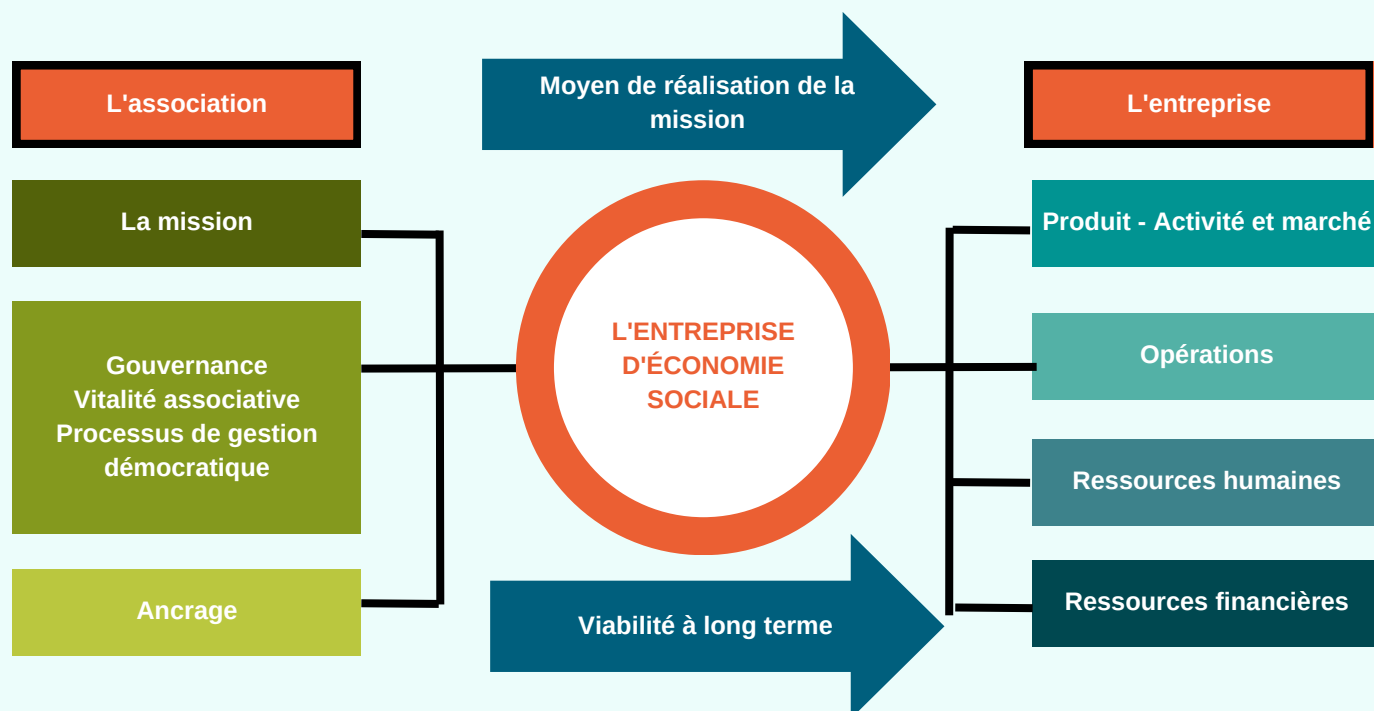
L'association

Moyen de réalisation de la mission

L'entreprise

La mission

Gouvernance
Vitalité associative
Processus de gestion démocratique

Ancrage

L'ENTREPRISE D'ÉCONOMIE SOCIALE

Viabilité à long terme

Produit - Activité et marché

Opérations

Ressources humaines

Ressources financières